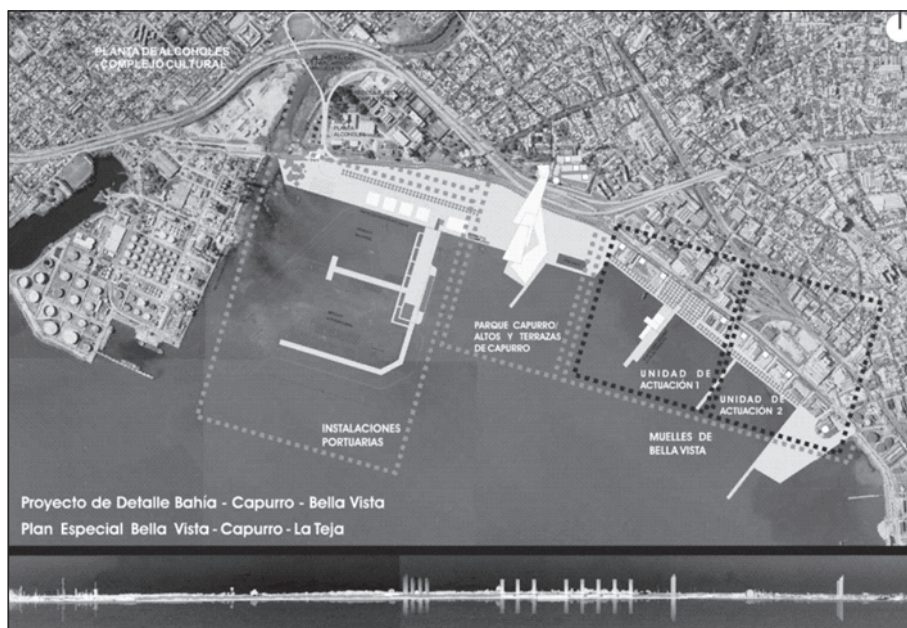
PLANTA DE ALCOHOLES
COMPLEJO CULTURAL

PARQUE CAPURRO/
ALTOS Y TERRAZAS
DE CAPURRO

UNIDAD DE
ACTUACIÓN 1

UNIDAD DE
ACTUACIÓN 2

INSTALACIONES
PORTUARIAS

MUELLES DE
BELLA VISTA

Proyecto de Detalle Bahía - Capurro - Bella Vista
Plan Especial Bella Vista - Capurro - La Teja